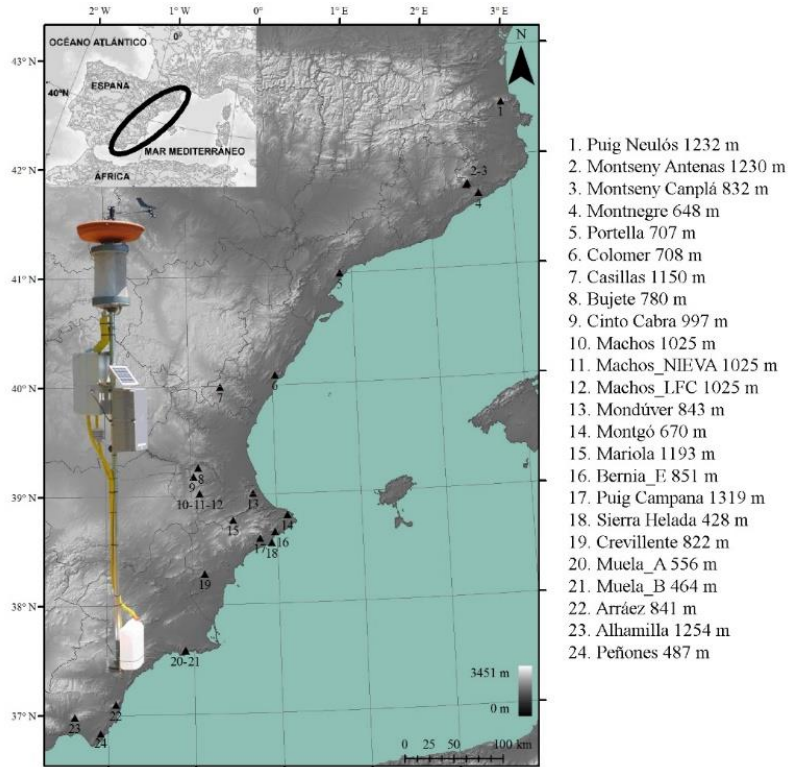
2° W
1° W
0°
1° E
2° E
3° E

OCÉANO ATLÁNTICO
0°
40°N
ESPAÑA
MAR MEDITERRÁNEO
ÁFRICA

N

43° N
42° N
41° N
40° N
39° N
38° N
37° N

1
2-3
4
5
6
7
8
9
10-11-12
13
14
15
16
17
18
19
20-21
22
23
24

3451 m
0 m

0 25 50 100 km

1. Puig Neulós 1232 m
2. Montseny Antenas 1230 m
3. Montseny Canplá 832 m
4. Montnegre 648 m
5. Portella 707 m
6. Colomer 708 m
7. Casillas 1150 m
8. Bujete 780 m
9. Cinto Cabra 997 m
10. Machos 1025 m
11. Machos_NIEVA 1025 m
12. Machos_LFC 1025 m
13. Mondúver 843 m
14. Montgó 670 m
15. Mariola 1193 m
16. Bernia_E 851 m
17. Puig Campana 1319 m
18. Sierra Helada 428 m
19. Crevillente 822 m
20. Muela_A 556 m
21. Muela_B 464 m
22. Arráez 841 m
23. Alhamilla 1254 m
24. Peñones 487 m